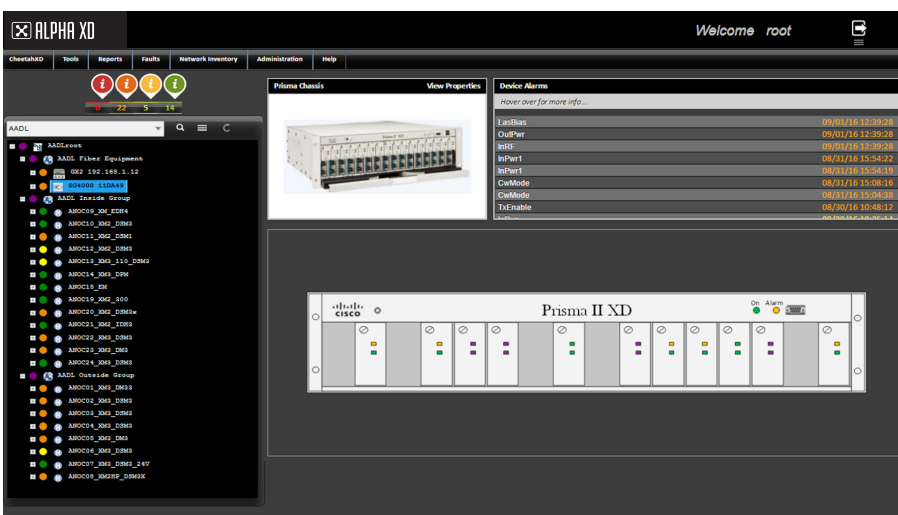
ALPHA XD

Welcome root

CheetahXD Tools Reports Faults Network Inventory Administration Help

0 22 5 14

AADL

AADLroot
AADL Fiber Equipment
GX2 192.168.1.12
SG4000 11DA49
AADL Inside Group
ANOC09_XM_EDM4
ANOC10_XM2_DSM3
ANOC11_XM3_DSM1
ANOC12_XM2_DSM3
ANOC13_XM3_110_DSM3
ANOC14_XM3_DPM
ANOC15_EM
ANOC19_XM2_300
ANOC20_XM2_DSM3x
ANOC21_XM2_IDM3
ANOC22_XM3_DSM3
ANOC23_XM3_DM3
ANOC24_XM3_DSM3
AADL Outside Group
ANOC01_XM3_DMS3
ANOC02_XM3_DSM3
ANOC03_XM3_DSM3
ANOC04_XM3_DSM3
ANOC05_XM3_DM3
ANOC06_XM3_DSM3
ANOC07_XM3_DSM3_24V
ANOC08_XM2HP_DSM3X

Prisma Chassis
View Properties

Prisma II

Device Alarms
Hover over for more info...

| | |
|---|---|
| LasBias | 09/01/16 12:39:28 |
| OutPwr | 09/01/16 12:39:28 |
| InRF | 09/01/16 12:39:28 |
| InPwr1 | 08/31/16 15:54:22 |
| InPwr1 | 08/31/16 15:54:19 |
| CwMode | 08/31/16 15:08:16 |
| CwMode | 08/31/16 15:04:38 |
| TxEnable | 08/30/16 10:48:12 |

CISCO
Prisma II XD
On Alarm